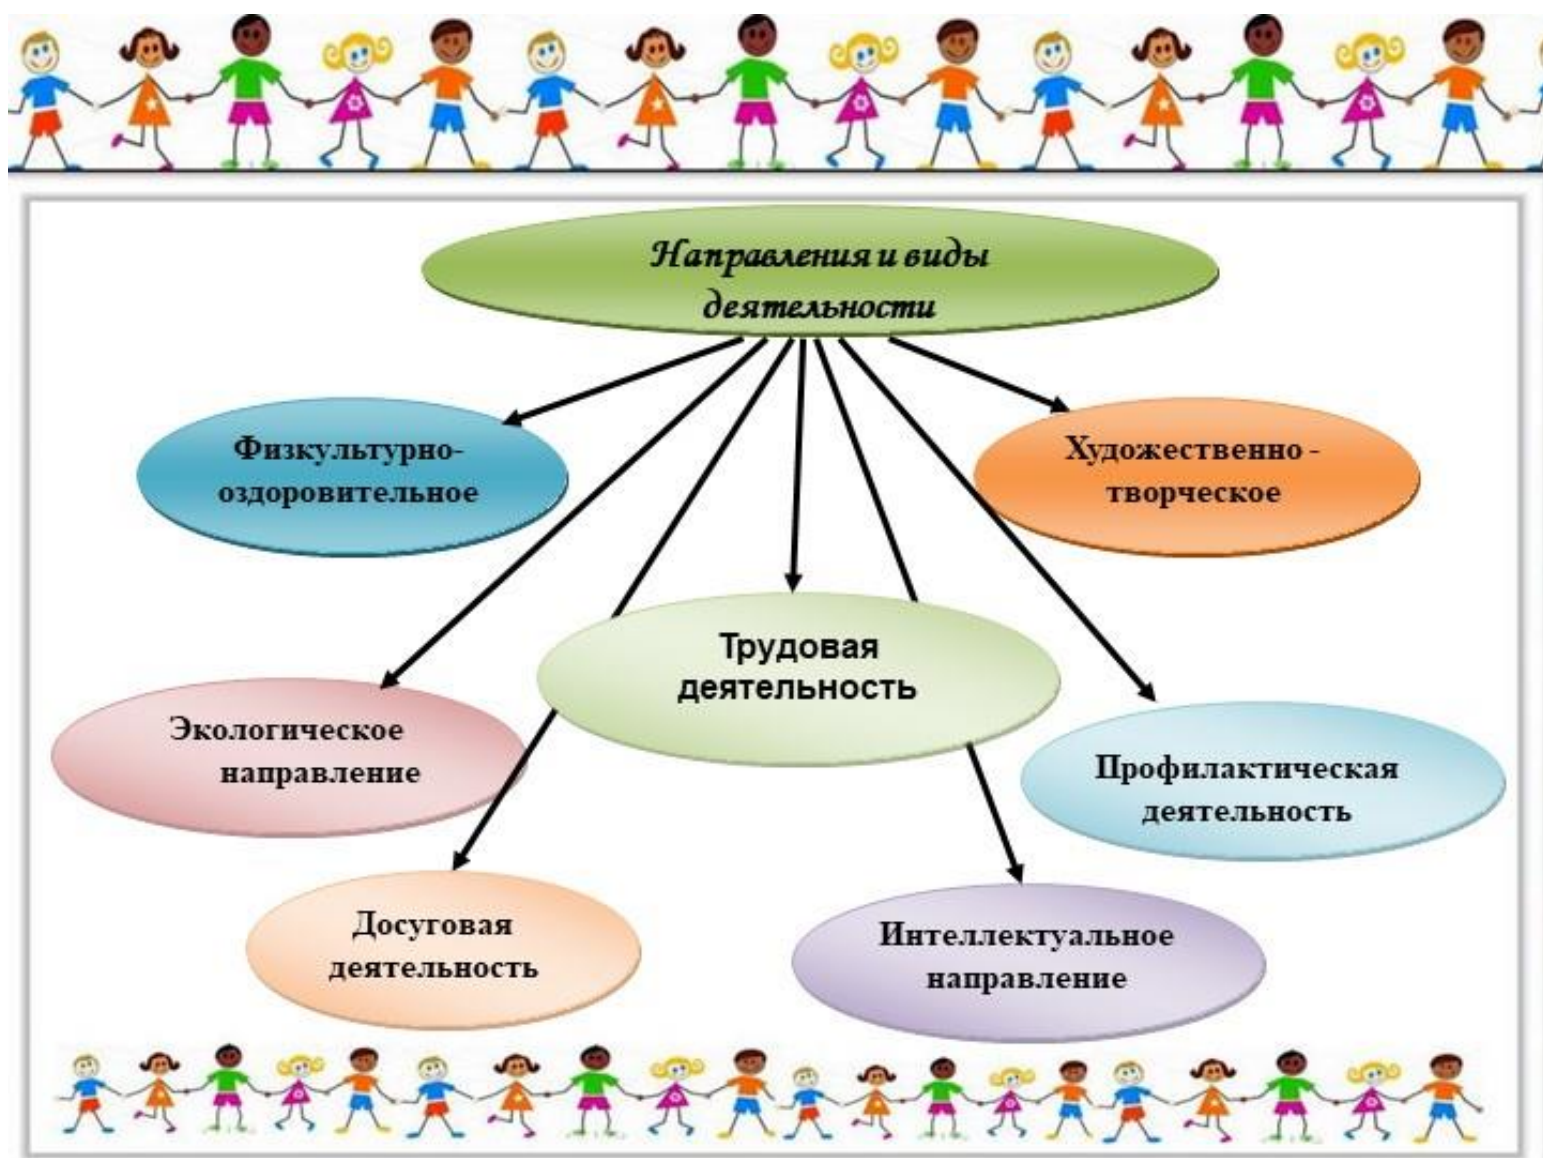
Направления и виды деятельности

Физкультурно-оздоровительное

Художественно - творческое

Трудовая деятельность

Экологическое направление

Профилактическая деятельность

Досуговая деятельность

Интеллектуальное направление